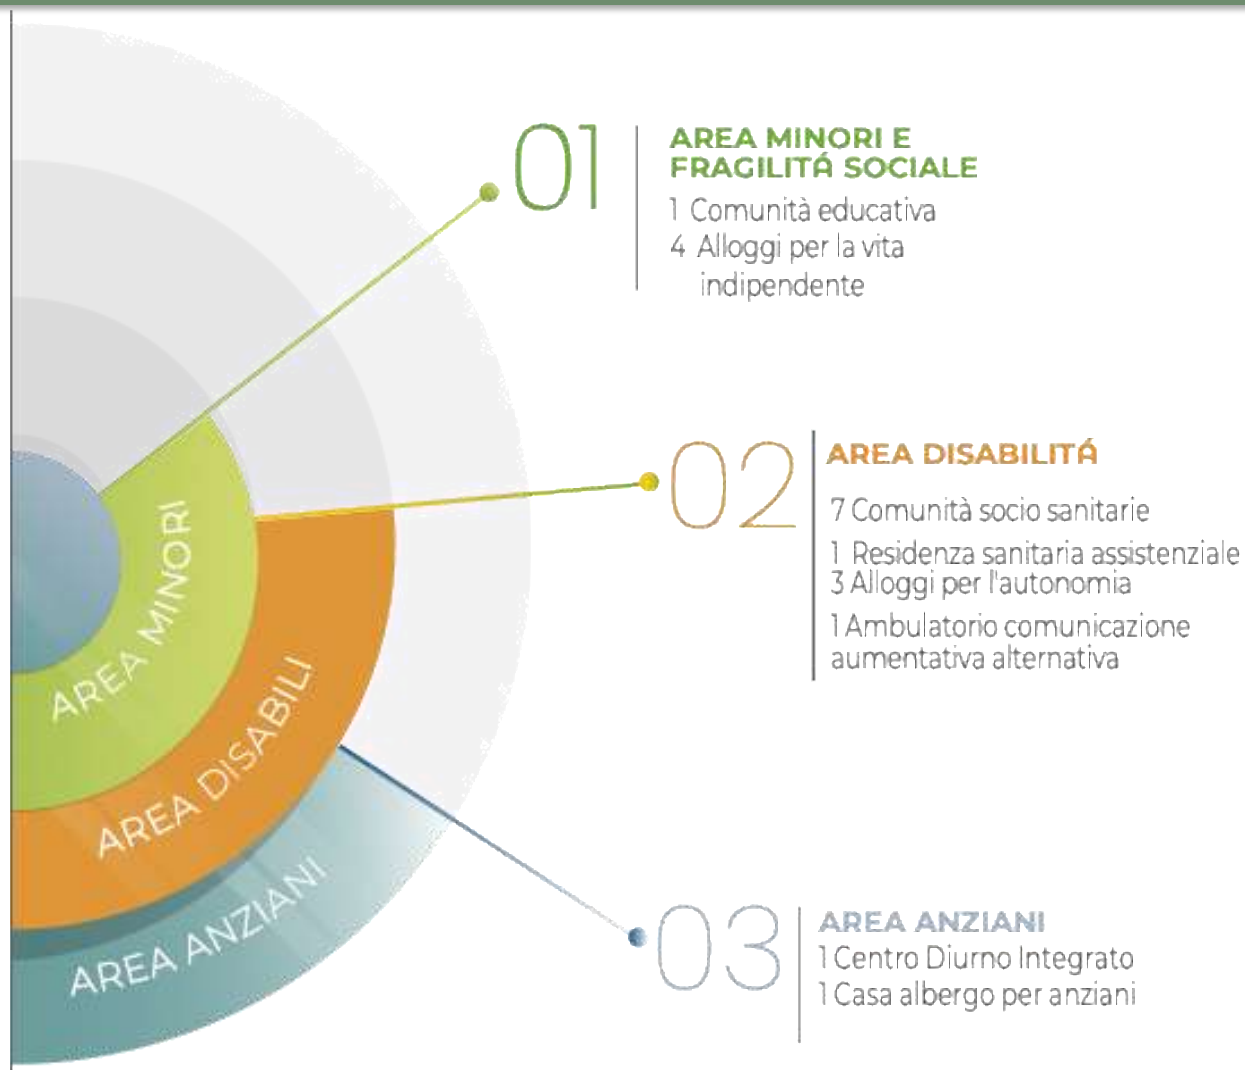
01

AREA MINORI E FRAGILITÁ SOCIALE

1 Comunità educativa
4 Alloggi per la vita indipendente

02

AREA DISABILITÁ

7 Comunità socio sanitarie
1 Residenza sanitaria assistenziale
3 Alloggi per l'autonomia
1 Ambulatorio comunicazione aumentativa alternativa

03

AREA ANZIANI

1 Centro Diurno Integrato
1 Casa albergo per anziani

AREA MINORI

AREA DISABILI

AREA ANZIANI